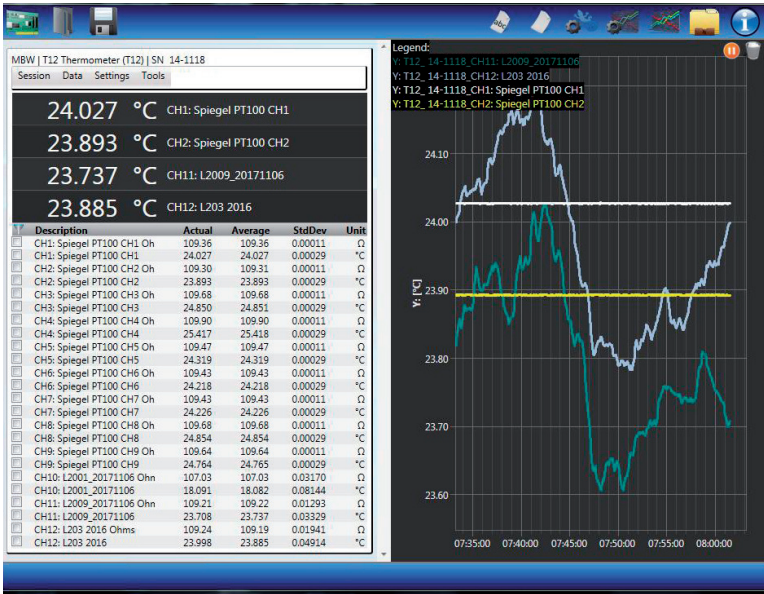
MBW | T12 Thermometer (T12) | SN 14-1118

Session Data Settings Tools

24.027 °C CH1: Spiegel PT100 CH1
23.893 °C CH2: Spiegel PT100 CH2
23.737 °C CH11: L2009_20171106
23.885 °C CH12: L203 2016

| Description | Actual | Average | StdDev | Unit |
|---|---|---|---|---|
| CH1: Spiegel PT100 CH1 Oh | 109.36 | 109.36 | 0.00011 | Ω |
| CH1: Spiegel PT100 CH1 | 24.027 | 24.027 | 0.00029 | °C |
| CH2: Spiegel PT100 CH2 Oh | 109.30 | 109.31 | 0.00011 | Ω |
| CH2: Spiegel PT100 CH2 | 23.893 | 23.893 | 0.00029 | °C |
| CH3: Spiegel PT100 CH3 Oh | 109.68 | 109.68 | 0.00011 | Ω |
| CH3: Spiegel PT100 CH3 | 24.850 | 24.851 | 0.00029 | °C |
| CH4: Spiegel PT100 CH4 Oh | 109.90 | 109.90 | 0.00011 | Ω |
| CH4: Spiegel PT100 CH4 | 25.417 | 25.418 | 0.00029 | °C |
| CH5: Spiegel PT100 CH5 Oh | 109.47 | 109.47 | 0.00011 | Ω |
| CH5: Spiegel PT100 CH5 | 24.319 | 24.319 | 0.00029 | °C |
| CH6: Spiegel PT100 CH6 Oh | 109.43 | 109.43 | 0.00011 | Ω |
| CH6: Spiegel PT100 CH6 | 24.218 | 24.218 | 0.00029 | °C |
| CH7: Spiegel PT100 CH7 Oh | 109.43 | 109.43 | 0.00011 | Ω |
| CH7: Spiegel PT100 CH7 | 24.226 | 24.226 | 0.00029 | °C |
| CH8: Spiegel PT100 CH8 Oh | 109.68 | 109.68 | 0.00011 | Ω |
| CH8: Spiegel PT100 CH8 | 24.854 | 24.854 | 0.00029 | °C |
| CH9: Spiegel PT100 CH9 Oh | 109.64 | 109.64 | 0.00011 | Ω |
| CH9: Spiegel PT100 CH9 | 24.764 | 24.765 | 0.00029 | °C |
| CH10: L2001_20171106 Ohn | 107.03 | 107.03 | 0.03170 | Ω |
| CH10: L2001_20171106 | 18.091 | 18.082 | 0.08144 | °C |
| CH11: L2009_20171106 Ohn | 109.21 | 109.22 | 0.01293 | Ω |
| CH11: L2009_20171106 | 23.708 | 23.737 | 0.03329 | °C |
| CH12: L203 2016 Ohms | 109.24 | 109.19 | 0.01941 | Ω |
| CH12: L203 2016 | 23.998 | 23.885 | 0.04914 | °C |

Legend:
Y: T12_ 14-1118_CH11: L2009_20171106
Y: T12_ 14-1118_CH12: L203 2016
Y: T12_ 14-1118_CH1: Spiegel PT100 CH1
Y: T12_ 14-1118_CH2: Spiegel PT100 CH2

Y: [°C]
24.10
24.00
23.90
23.80
23.70
23.60

07:35:00 07:40:00 07:45:00 07:50:00 07:55:00 08:00:00